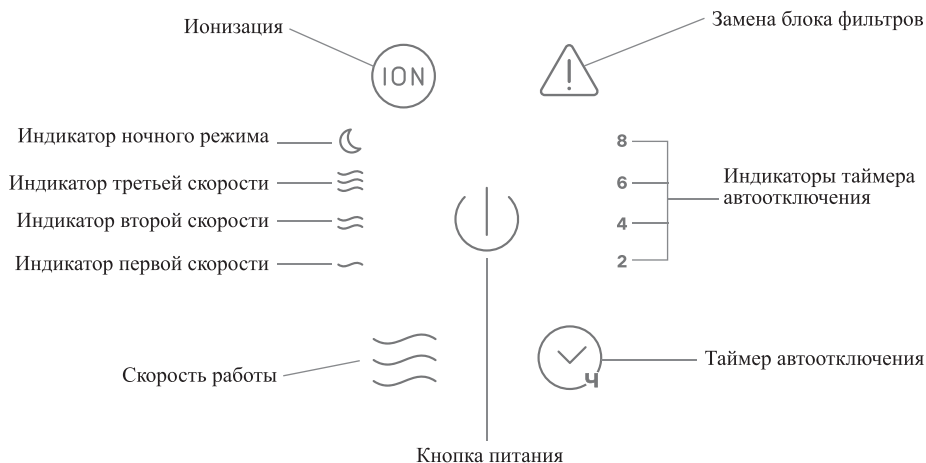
Ионизация

ION

Замена блока фильтров

Индикатор ночного режима

Индикатор третьей скорости

Индикатор второй скорости

Индикатор первой скорости

8

6

4

2

Индикаторы таймера автоотключения

Скорость работы

ч

Таймер автоотключения

Кнопка питания